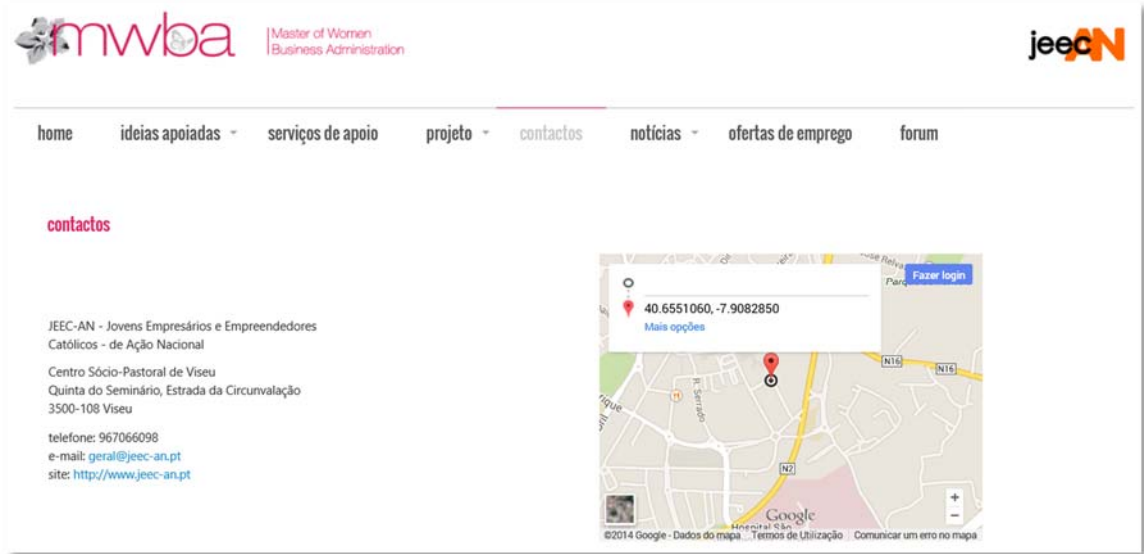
mwba Master of Women Business Administration

jeecAN

home ideias apoiadas serviços de apoio projeto contactos notícias ofertas de emprego forum

contactos

JEEC-AN - Jovens Empresários e Empreendedores Católicos - de Ação Nacional

Centro Sócio-Pastoral de Viseu
Quinta do Seminário, Estrada da Circunvalação
3500-108 Viseu

telefone: 967066098
e-mail: geral@jeec-an.pt
site: http://www.jeec-an.pt

40.6551060, -7.9082850
Mais opções

Fazer login

N16 N16 N2 R. Serrado

Google

©2014 Google - Dados do mapa Termos de Utilização Comunicar um erro no mapa